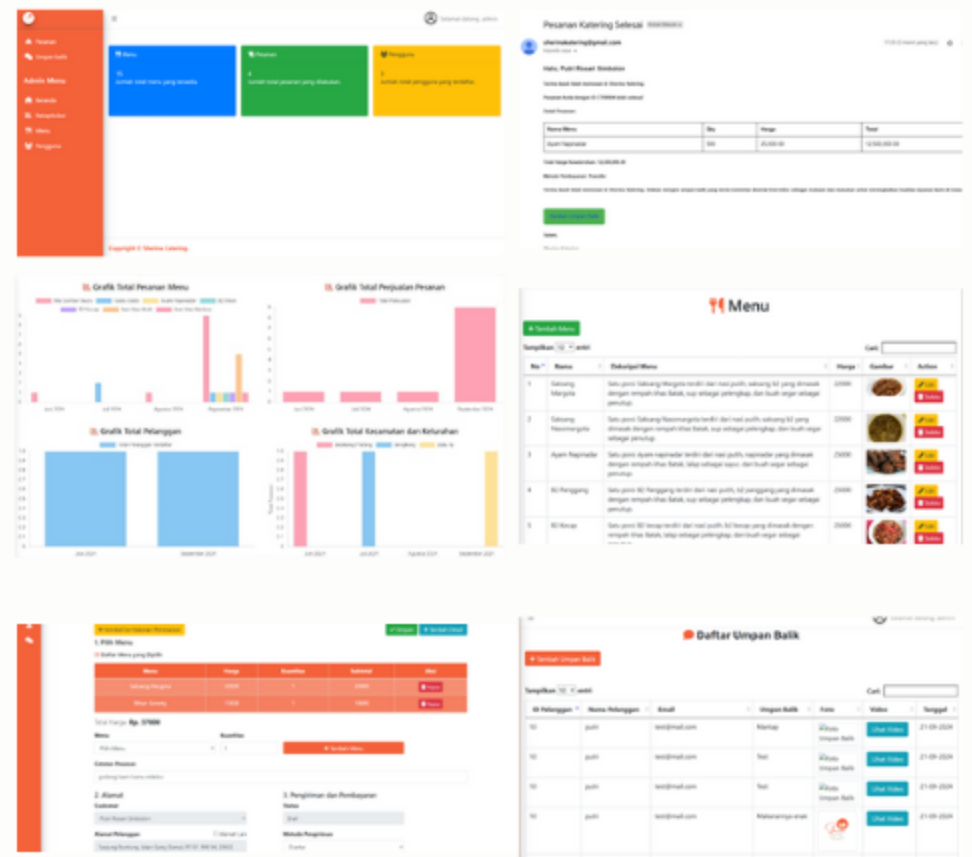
Pesanan
Umpan balik
Admin Menu
Beranda
Kelola Pesanan
Menu
Pengguna
Selamat datang, admin
Menu
Pesanan
Pengguna
Jumlah total menu yang tersedia
Jumlah total pesanan yang diterima
Jumlah total pengguna yang terdaftar
Copyright © Sherina Katering

Pesanan Katering Selesai
sherinakatering@gmail.com
Halo, Putri Riswari Simbolon
Kirim Umpan Balik

Grafik Total Pesanan Menu
Grafik Total Penjualan Pesanan
Grafik Total Pelanggan
Grafik Total Kecamatan dan Kelurahan

Menu
+ Tambah Menu
Tampilkan 10 entri
Cari:

| No | Nama | Deskripsi Menu | Harga | Gambar | Action |
|---|---|---|---|---|---|
| 1 | Sabaang Margola | Satu porsi Sabaang Margola terdiri dari nasi putih, sabaang b2 yang dimasak dengan rempah khas Batak, sup sebagai pelengkap, dan buah segar sebagai penutup. | 22000 | | Edit Delete |
| 2 | Sabaang Nasomargota | Satu porsi Sabaang Nasomargota terdiri dari nasi putih, sabaang b2 yang dimasak dengan rempah khas Batak, sup sebagai pelengkap, dan buah segar sebagai penutup. | 22000 | | Edit Delete |
| 3 | Ayam Napinadar | Satu porsi Ayam napinadar terdiri dari nasi putih, napinadar yang dimasak dengan rempah khas Batak, lalap sebagai sayur, dan buah segar sebagai penutup. | 25000 | | Edit Delete |
| 4 | B2 Panggang | Satu porsi B2 Panggang terdiri dari nasi putih, b2 panggang yang dimasak dengan rempah khas Batak, lalap sebagai pelengkap, dan buah segar sebagai penutup. | 25000 | | Edit Delete |
| 5 | B2 Kecap | Satu porsi B2 kecap terdiri dari nasi putih b2 kecap yang dimasak dengan rempah khas Batak, lalap sebagai pelengkap, dan buah segar sebagai | 25000 | | Edit Delete |

1. Pilih Menu
Daftar Menu yang Dipilih

| Menu | Harga | Kuantitas | Subtotal | Aksi |
|---|---|---|---|---|
| Sabaang Margola | 22000 | 1 | 22000 | Hapus |
| Mie Gomak | 15000 | 1 | 15000 | Hapus |

Total Harga: Rp. 37000
Menu
Kuantitas
+ Tambah Menu
Catatan Pesanan
2. Alamat
Customer
Putri Riswari Simbolon
Alamat Pelanggan
3. Pengiriman dan Pembayaran
Status
Metode Pengiriman

Daftar Umpan Balik
+ Tambah Umpan Balik
Tampilkan 10 entri
Cari:

| ID Pelanggan | Nama Pelanggan | Email | Umpan Balik | Foto | Video | Tanggal |
|---|---|---|---|---|---|---|
| 10 | putri | test@mail.com | Mantap | Foto Umpan Balik | Lihat Video | 21-09-2024 |
| 10 | putri | test@mail.com | Test | Foto Umpan Balik | Lihat Video | 21-09-2024 |
| 10 | putri | test@mail.com | Test | Foto Umpan Balik | Lihat Video | 21-09-2024 |
| 10 | putri | test@mail.com | Makanannya enak | | Lihat Video | 21-09-2024 |